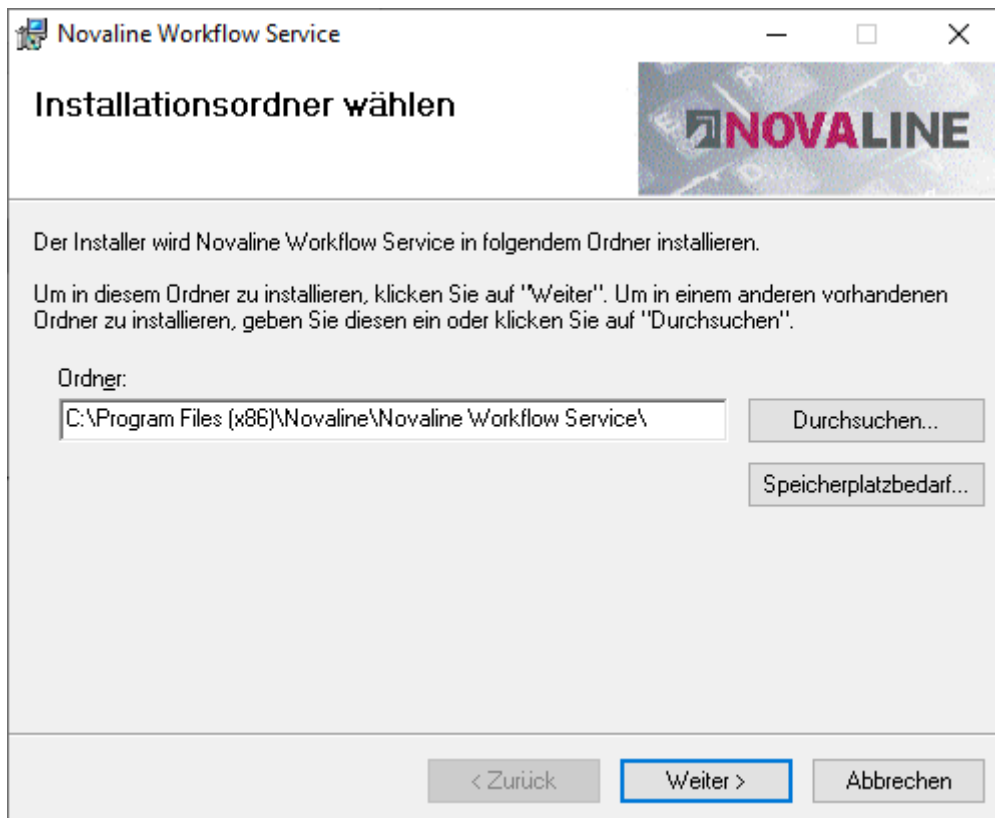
Novaline Workflow Service

Installationsordner wählen

NOVALINE

Der Installer wird Novaline Workflow Service in folgendem Ordner installieren.

Um in diesem Ordner zu installieren, klicken Sie auf "Weiter". Um in einem anderen vorhandenen Ordner zu installieren, geben Sie diesen ein oder klicken Sie auf "Durchsuchen".

Ordner:

C:\Program Files (x86)\Novaline\Novaline Workflow Service\

Durchsuchen...

Speicherplatzbedarf...

< Zurück

Weiter >

Abbrechen